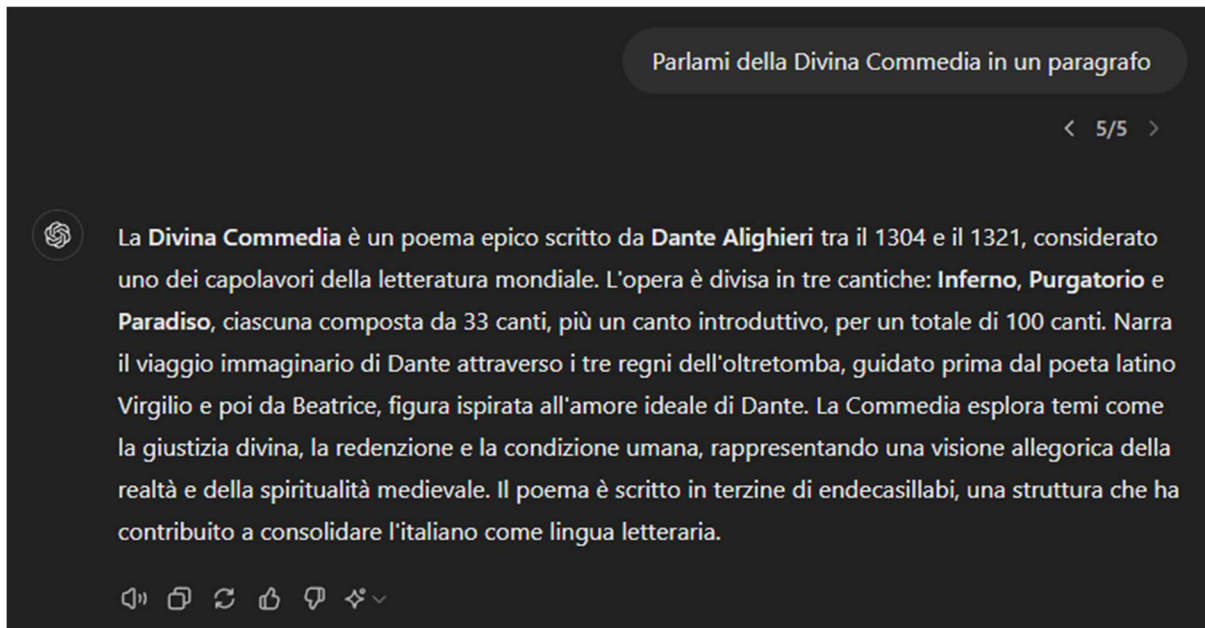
Parlami della Divina Commedia in un paragrafo

< 5/5 >

La **Divina Commedia** è un poema epico scritto da **Dante Alighieri** tra il 1304 e il 1321, considerato uno dei capolavori della letteratura mondiale. L'opera è divisa in tre cantiche: **Inferno**, **Purgatorio** e **Paradiso**, ciascuna composta da 33 canti, più un canto introduttivo, per un totale di 100 canti. Narra il viaggio immaginario di Dante attraverso i tre regni dell'oltretomba, guidato prima dal poeta latino Virgilio e poi da Beatrice, figura ispirata all'amore ideale di Dante. La Commedia esplora temi come la giustizia divina, la redenzione e la condizione umana, rappresentando una visione allegorica della realtà e della spiritualità medievale. Il poema è scritto in terzine di endecasillabi, una struttura che ha contribuito a consolidare l'italiano come lingua letteraria.